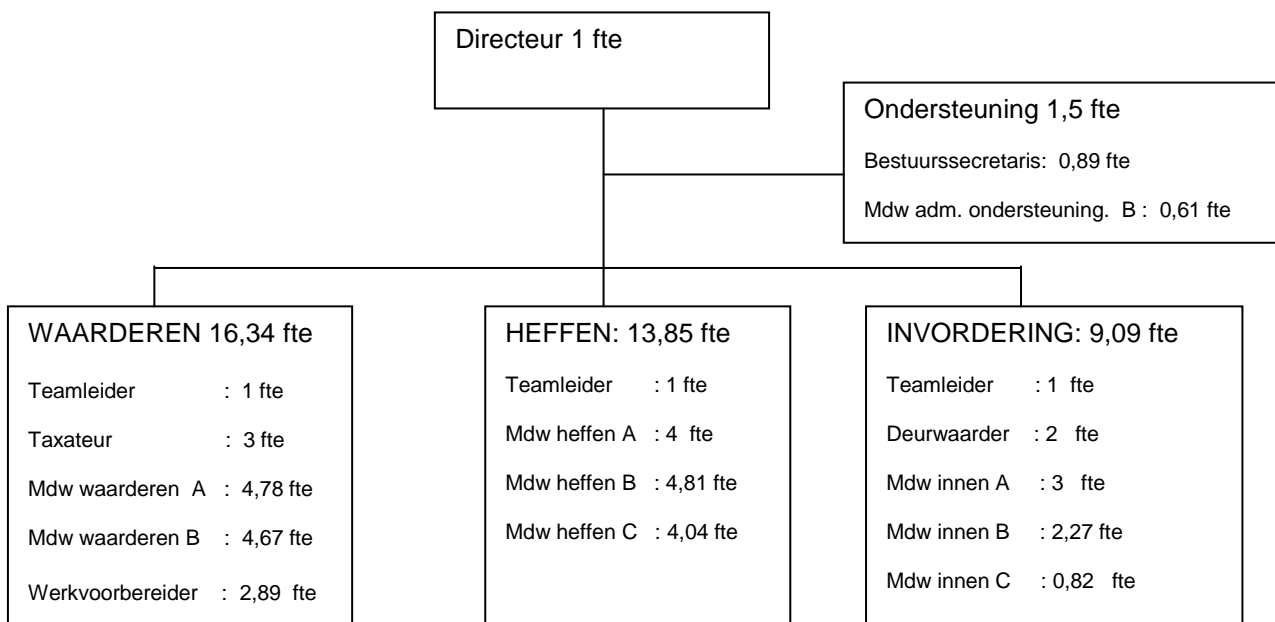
Directeur 1 fte

Ondersteuning 1,5 fte

Bestuurssecretaris: 0,89 fte

Mdw adm. ondersteuning. B : 0,61 fte

WAARDEREN 16,34 fte

Teamleider : 1 fte

Taxateur : 3 fte

Mdw waarderen A : 4,78 fte

Mdw waarderen B : 4,67 fte

Werkvoorbereider : 2,89 fte

HEFFEN: 13,85 fte

Teamleider : 1 fte

Mdw heffen A : 4 fte

Mdw heffen B : 4,81 fte

Mdw heffen C : 4,04 fte

INVORDERING: 9,09 fte

Teamleider : 1 fte

Deurwaarder : 2 fte

Mdw innen A : 3 fte

Mdw innen B : 2,27 fte

Mdw innen C : 0,82 fte